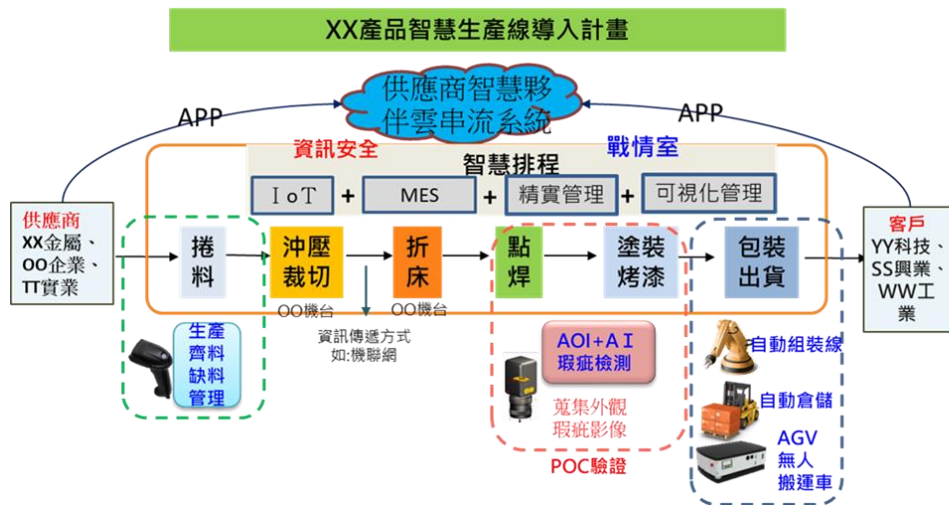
XX產品智慧生產線導入計畫

供應商智慧夥伴雲串流系統

APP

APP

資訊安全

戰情室

智慧排程

IoT + MES + 精實管理 + 可視化管理

供應商
XX金屬、OO企業、TT實業

捲料

沖壓裁切

OO機台

折床

OO機台

點焊

塗裝烤漆

包裝出貨

客戶
YY科技、SS興業、WW工業

生產齊料缺料管理

資訊傳遞方式
如:機聯網

AOI+AI
瑕疵檢測

蒐集外觀瑕疵影像

POC驗證

自動組裝線

自動倉儲

AGV
無人
搬運車